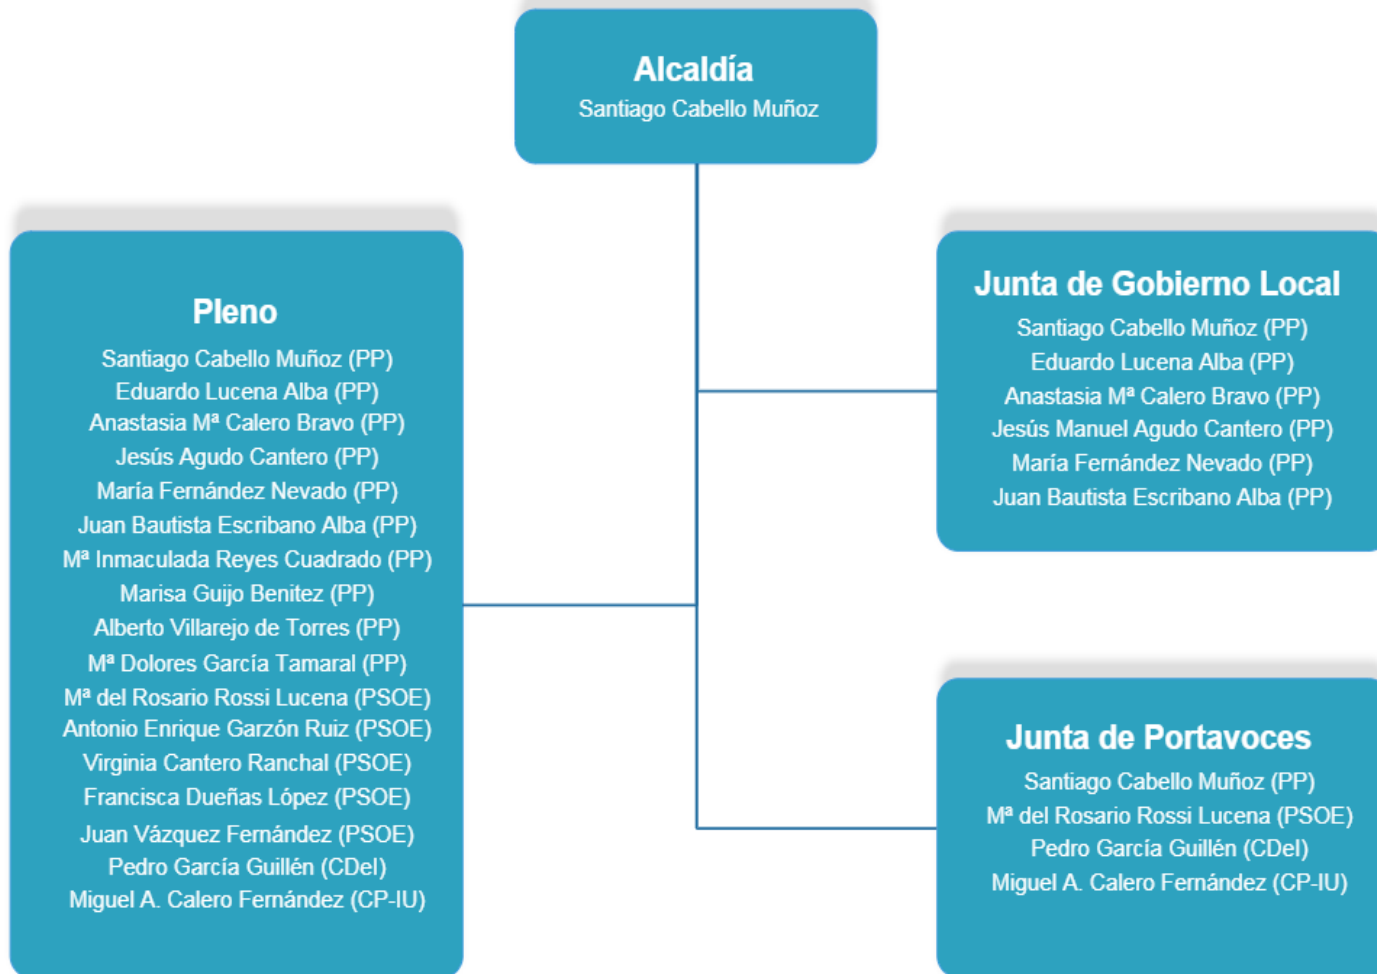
Alcaldía
Santiago Cabello Muñoz

Pleno
Santiago Cabello Muñoz (PP)
Eduardo Lucena Alba (PP)
Anastasia Mª Calero Bravo (PP)
Jesús Agudo Cantero (PP)
María Fernández Nevado (PP)
Juan Bautista Escribano Alba (PP)
Mª Inmaculada Reyes Cuadrado (PP)
Marisa Guijo Benitez (PP)
Alberto Villarejo de Torres (PP)
Mª Dolores García Tamaral (PP)
Mª del Rosario Rossi Lucena (PSOE)
Antonio Enrique Garzón Ruiz (PSOE)
Virginia Cantero Ranchal (PSOE)
Francisca Dueñas López (PSOE)
Juan Vázquez Fernández (PSOE)
Pedro García Guillén (CDeI)
Miguel A. Calero Fernández (CP-IU)

Junta de Gobierno Local
Santiago Cabello Muñoz (PP)
Eduardo Lucena Alba (PP)
Anastasia Mª Calero Bravo (PP)
Jesús Manuel Agudo Cantero (PP)
María Fernández Nevado (PP)
Juan Bautista Escribano Alba (PP)

Junta de Portavoces
Santiago Cabello Muñoz (PP)
Mª del Rosario Rossi Lucena (PSOE)
Pedro García Guillén (CDeI)
Miguel A. Calero Fernández (CP-IU)